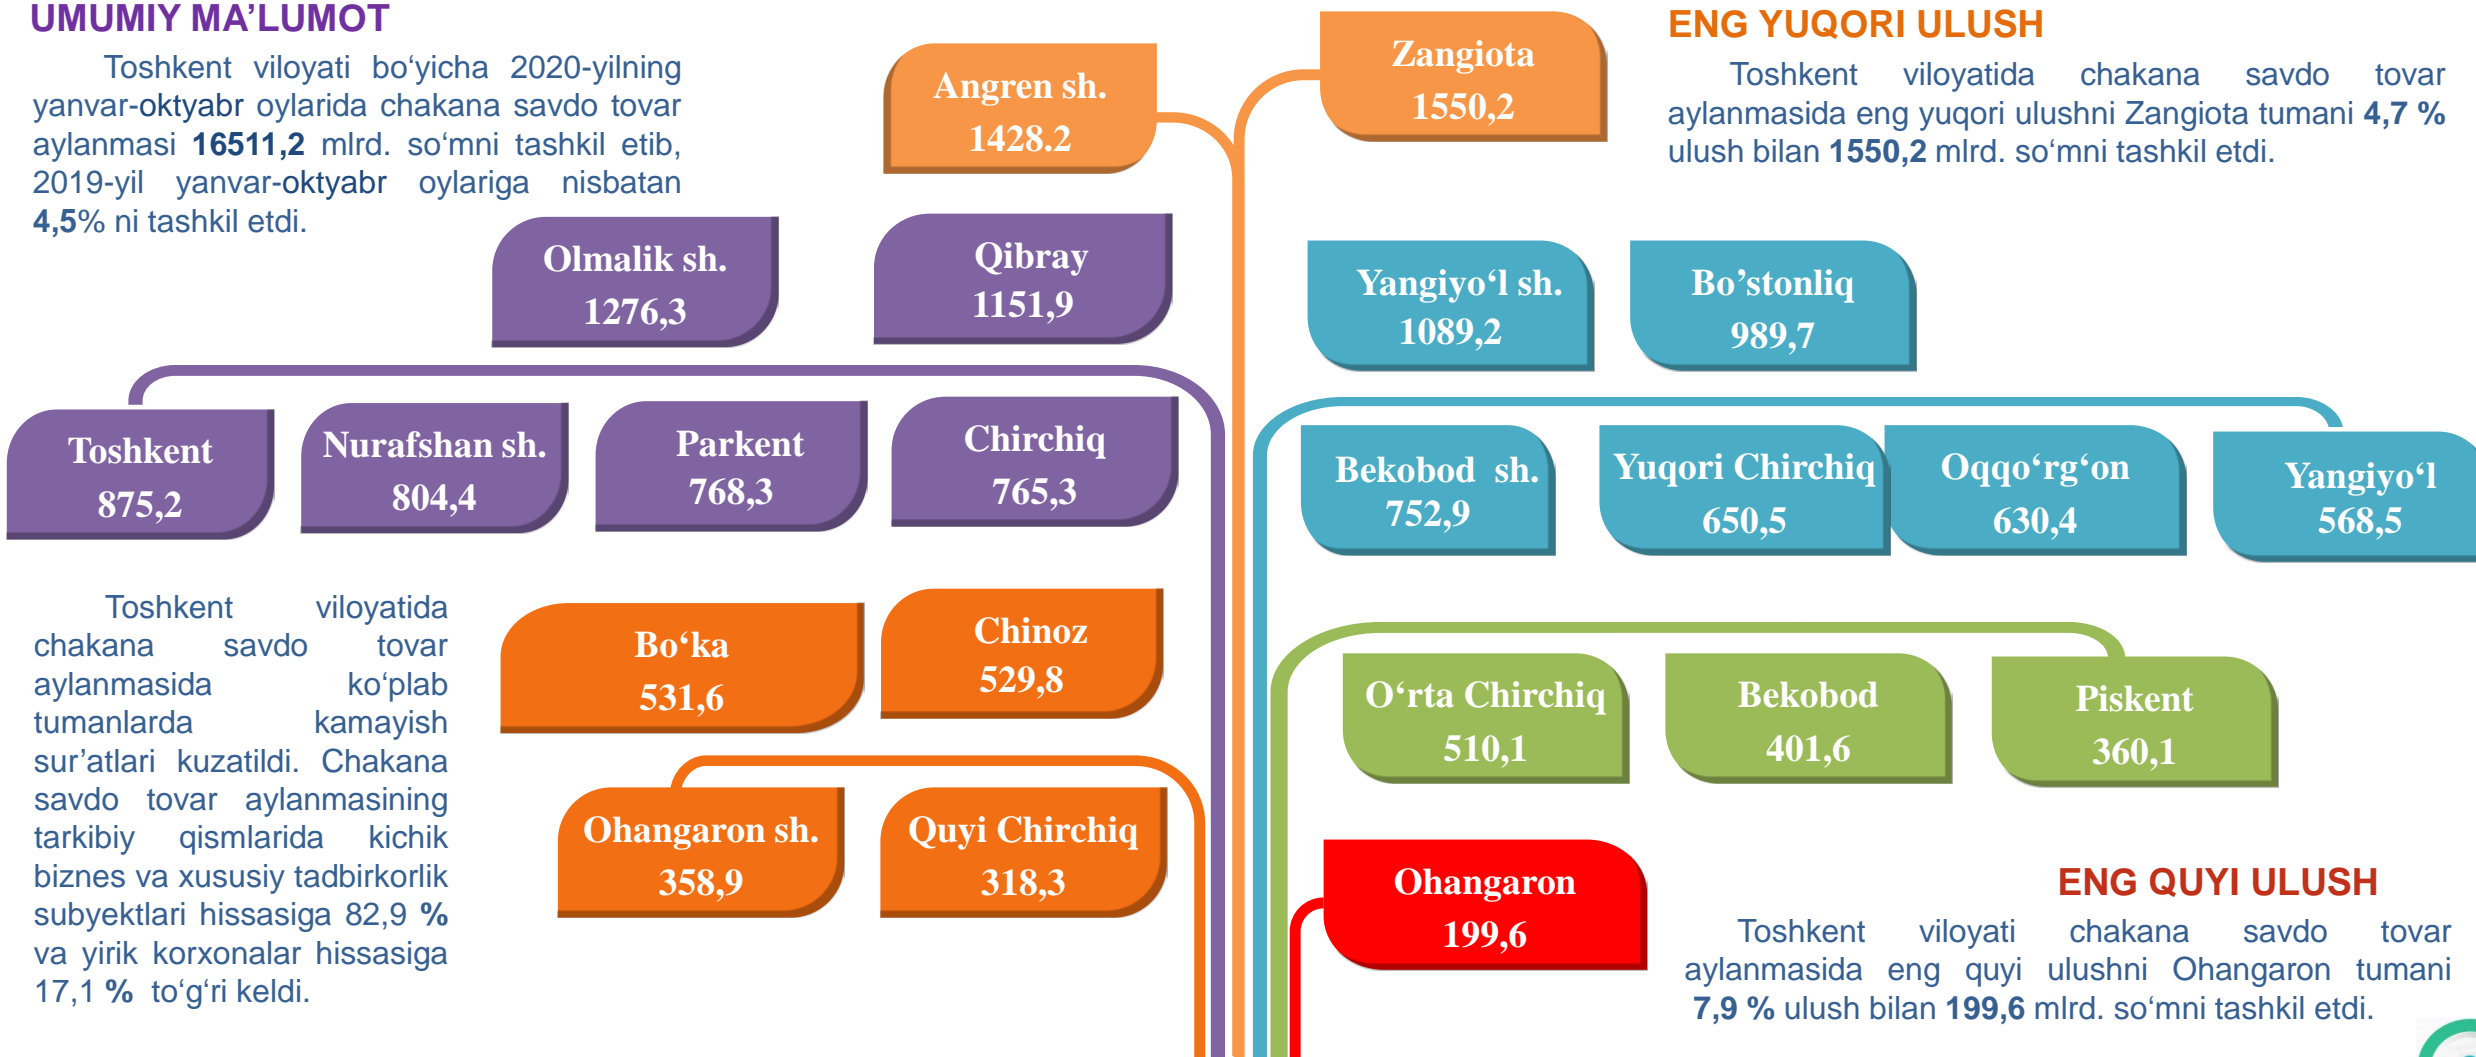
UMUMIY MA'LUMOT

Toshkent viloyati bo'yicha 2020-yilning yanvar-oktyabr oylarida chakana savdo tovar aylanmasi 16511,2 mlrd. so'mni tashkil etib, 2019-yil yanvar-oktyabr oylariga nisbatan 4,5% ni tashkil etdi.

Angren sh.
1428.2

Zangiota
1550,2

ENG YUQORI ULUSH

Toshkent viloyatida chakana savdo tovar aylanmasida eng yuqori ulushni Zangiota tumani 4,7 % ulush bilan 1550,2 mlrd. so'mni tashkil etdi.

Olmalik sh.
1276,3

Qibray
1151,9

Yangiyo'l sh.
1089,2

Bo'stonliq
989,7

Toshkent
875,2

Nurafshan sh.
804,4

Parkent
768,3

Chirchiq
765,3

Bekobod sh.
752,9

Yuqori Chirchiq
650,5

Oqqo'rg'on
630,4

Yangiyo'l
568,5

Toshkent viloyatida chakana savdo tovar aylanmasida ko'plab tumanlarda kamayish sur'atlari kuzatildi. Chakana savdo tovar aylanmasining tarkibiy qismlarida kichik biznes va xususiy tadbirkorlik subyektlari hissasiga 82,9 % va yirik korxonalar hissasiga 17,1 % to'g'ri keldi.

Bo'ka
531,6

Chinoz
529,8

O'rta Chirchiq
510,1

Bekobod
401,6

Piskent
360,1

Ohangaron sh.
358,9

Quyi Chirchiq
318,3

Ohangaron
199,6

ENG QUYI ULUSH

Toshkent viloyati chakana savdo tovar aylanmasida eng quyi ulushni Ohangaron tumani 7,9 % ulush bilan 199,6 mlrd. so'mni tashkil etdi.